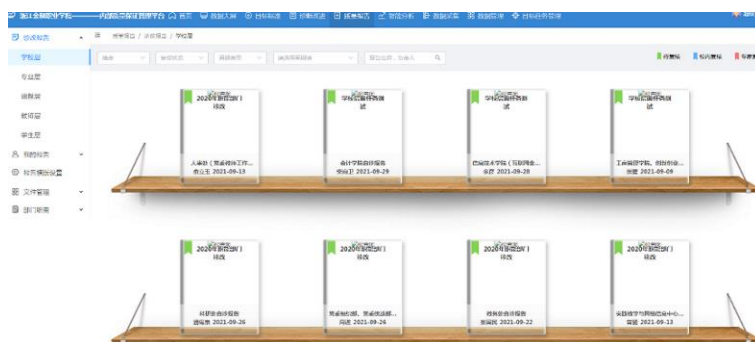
浙江金融职业学院——内部质量保证管理平台 首页 数据大屏 目标标准 诊断改进 诊改报告 智能分析 数据填报 数据管理 目标任务管理

诊改报告
学校层
专业层
课程层
教师层
学生层
我的报告
报告模版设置
文件管理
部门管理

首页 / 诊改报告 / 学校层

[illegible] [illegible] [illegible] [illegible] 请输入... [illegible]

已提交 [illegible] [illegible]

2020年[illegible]部门诊改
人事处（党委教师工作... 叶立王 2021-09-13

学校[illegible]诊改
会计学院自诊报告 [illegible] 2021-09-29

学校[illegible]诊改
西部技术学院（互联网金... 徐君 2021-09-28

学校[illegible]诊改
工商管理学院、创业学院... 张晋 2021-09-09

2020年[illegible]部门诊改
科研处自诊报告 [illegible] 2021-09-26

2020年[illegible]部门诊改
党委组织部、党委统战部... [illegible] 2021-09-26

2020年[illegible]部门诊改
教务处自诊报告 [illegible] 2021-09-22

2020年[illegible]部门诊改
实践教学与创新创业中心... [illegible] 2021-09-13